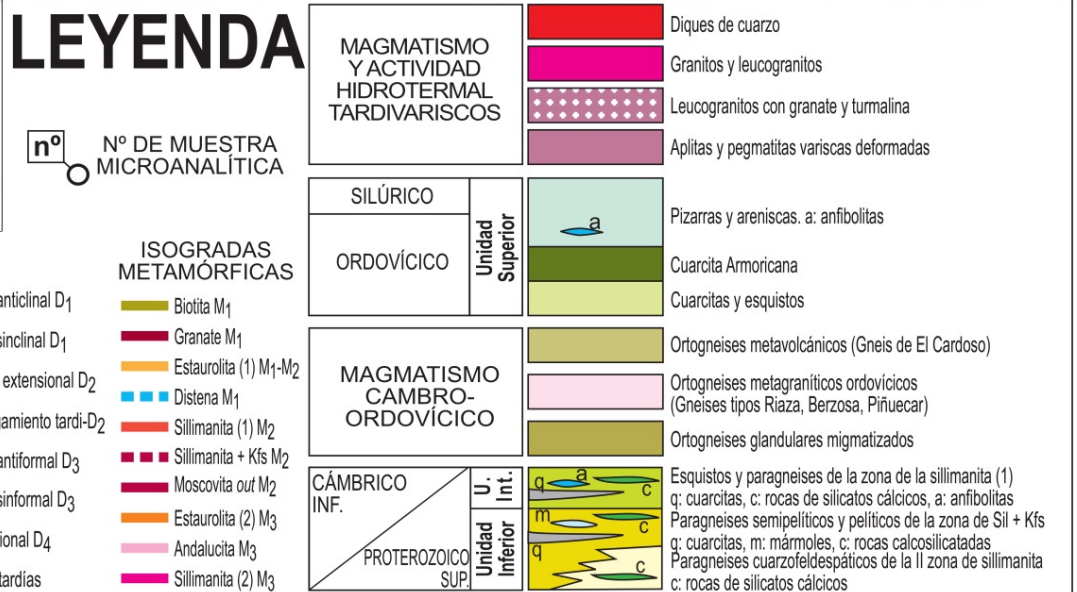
LEYENDA

nº
Nº DE MUESTRA MICROANALÍTICA

anticlinal $D_1$
sinclinal $D_1$
extensional $D_2$
amiento tardi-$D_2$
antiformal $D_3$
sinformal $D_3$
ional $D_4$
tardías

ISOGRADAS METAMÓRFICAS
Biotita $M_1$
Granate $M_1$
Estaurolita (1) $M_1$-$M_2$
Distena $M_1$
Sillimanita (1) $M_2$
Sillimanita + Kfs $M_2$
Moscovita *out* $M_2$
Estaurolita (2) $M_3$
Andalucita $M_3$
Sillimanita (2) $M_3$

MAGMATISMO Y ACTIVIDAD HIDROTERMAL TARDIVARISCOS
Diques de cuarzo
Granitos y leucogranitos
Leucogranitos con granate y turmalina
Aplitas y pegmatitas variscas deformadas

SILÚRICO
ORDOVÍCICO
Unidad Superior
a
Pizarras y areniscas. a: anfibolitas
Cuarcita Armoricana
Cuarcitas y esquistos

MAGMATISMO CAMBRO-ORDOVÍCICO
Ortogneises metavolcánicos (Gneis de El Cardoso)
Ortogneises metagraníticos ordovícicos (Gneises tipos Riaza, Berzosa, Piñuecar)
Ortogneises glandulares migmatizados

CÁMBRICO INF.
PROTEROZOICO SUP.
U. Int.
Unidad Inferior
q a c
m c
q c
Esquistos y paragneises de la zona de la sillimanita (1)
q: cuarcitas, c: rocas de silicatos cálcicos, a: anfibolitas
Paragneises semipelíticos y pelíticos de la zona de Sil + Kfs
q: cuarcitas, m: mármoles, c: rocas calcosilicatadas
Paragneises cuarzofeldespáticos de la II zona de sillimanita
c: rocas de silicatos cálcicos